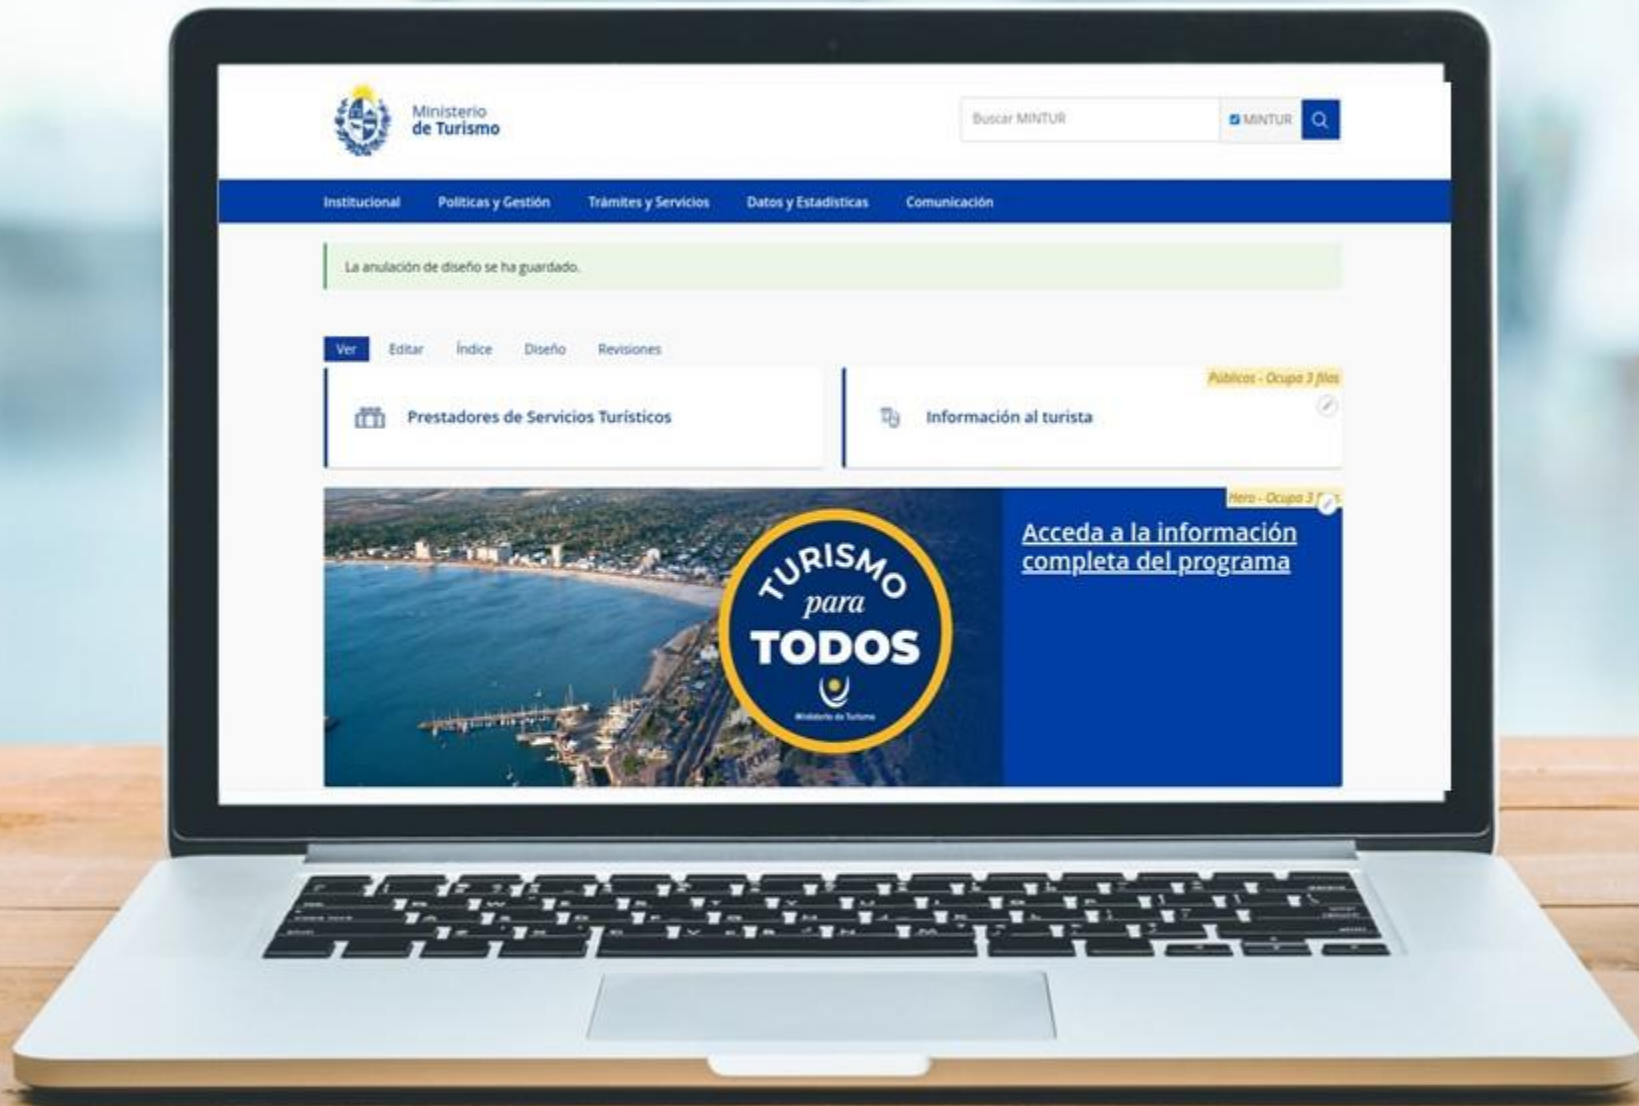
Ministerio
de Turismo

Buscar MINTUR

MINTUR

Institucional Políticas y Gestión Trámites y Servicios Datos y Estadísticas Comunicación

La anulación de diseño se ha guardado.

Ver Editar Índice Diseño Revisiones

Públicos - Ocupa 3 filas

Prestadores de Servicios Turísticos

Información al turista

Hero - Ocupa 3 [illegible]

TURISMO para TODOS

Ministerio de Turismo

Acceda a la información completa del programa